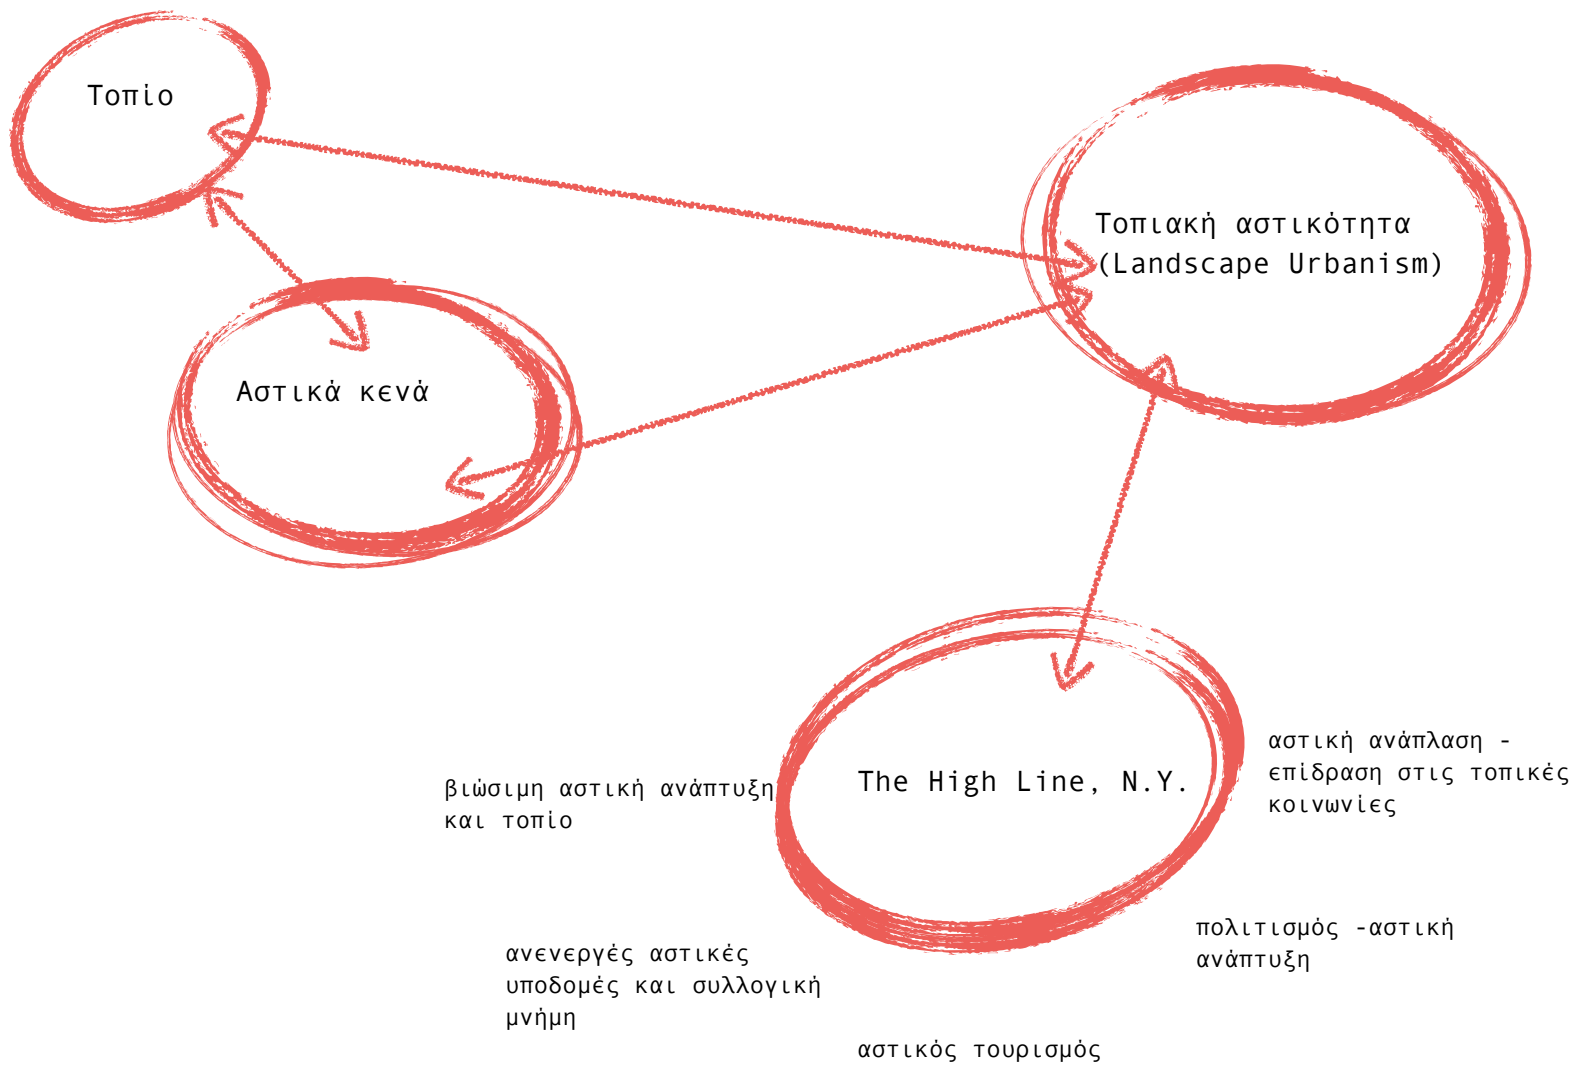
Τοπίο

Τοπιακή αστικότητα (Landscape Urbanism)

Αστικά κενά

The High Line, N.Y.

αστική ανάπλαση - επίδραση στις τοπικές κοινωνίες

βιώσιμη αστική ανάπτυξη και τοπίο

ανενεργές αστικές υποδομές και συλλογική μνήμη

πολιτισμός -αστική ανάπτυξη

αστικός τουρισμός